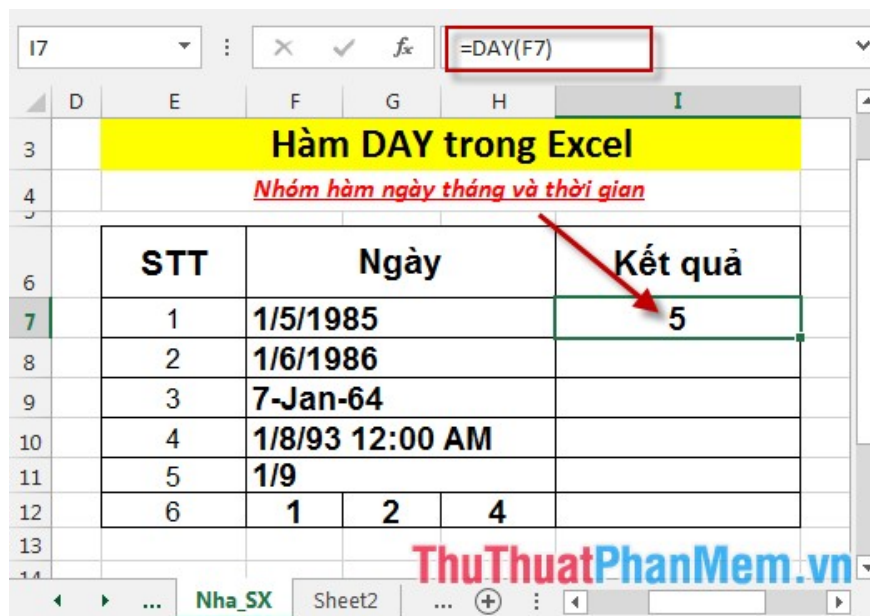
I7 ⁝ ✕ ✓ $f_x$ =DAY(F7)

| | D | E | F | G | H | I |
|---|---|---|---|---|---|---|
| 3 | | Hàm DAY trong Excel | | | | |
| 4 | | Nhóm hàm ngày tháng và thời gian | | | | |
| 6 | | STT | Ngày | | | Kết quả |
| 7 | | 1 | 1/5/1985 | | | 5 |
| 8 | | 2 | 1/6/1986 | | | |
| 9 | | 3 | 7-Jan-64 | | | |
| 10 | | 4 | 1/8/93 12:00 AM | | | |
| 11 | | 5 | 1/9 | | | |
| 12 | | 6 | 1 | 2 | 4 | |
| 13 | | | | | | |

ThuThuatPhanMem.vn

... Nha_SX Sheet2 ... ⊕